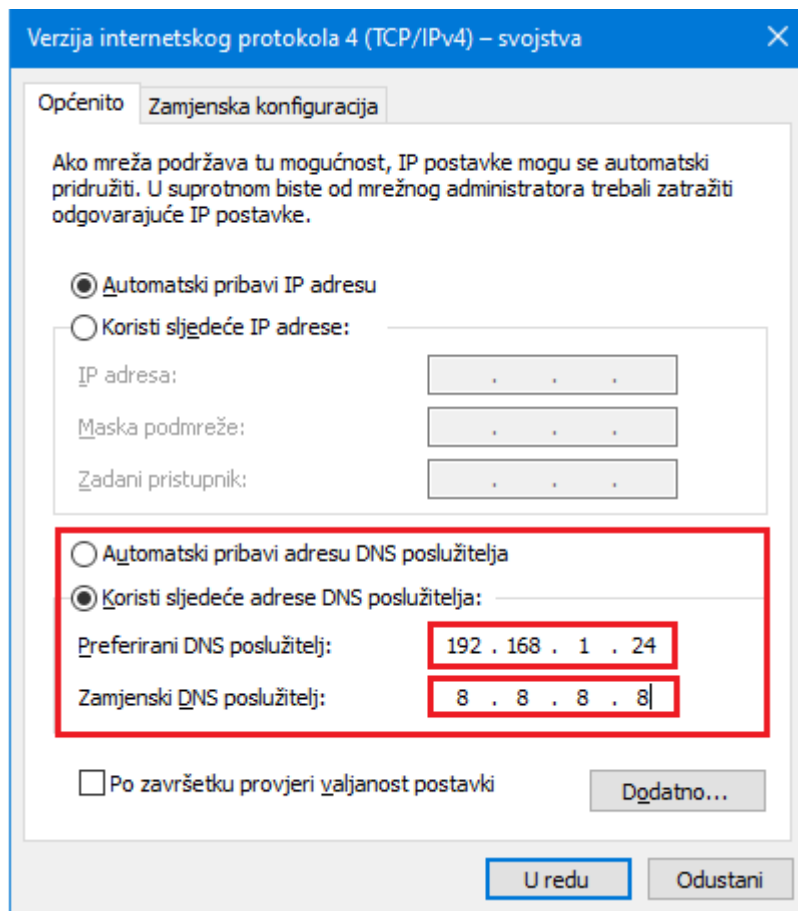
Verzija internetskog protokola 4 (TCP/IPv4) – svojstva

×

Općenito | Zamjenska konfiguracija

Ako mreža podržava tu mogućnost, IP postavke mogu se automatski pridružiti. U suprotnom biste od mrežnog administratora trebali zatražiti odgovarajuće IP postavke.

Automatski pribavi IP adresu

Koristi sljedeće IP adrese:

IP adresa: . . .

Maska podmreže: . . .

Zadani pristupnik: . . .

Automatski pribavi adresu DNS poslužitelja

Koristi sljedeće adrese DNS poslužitelja:

Preferirani DNS poslužitelj: 192 . 168 . 1 . 24

Zamjenski DNS poslužitelj: 8 . 8 . 8 . 8

Po završetku provjeri valjanost postavki

Dodatno...

U redu

Odustani